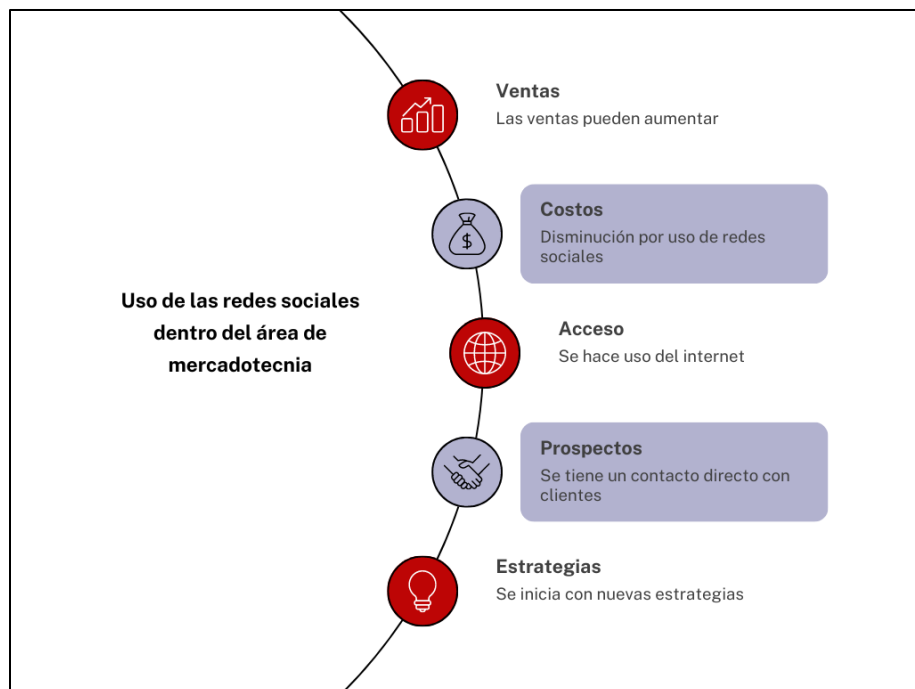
Uso de las redes sociales dentro del área de mercadotecnia

Ventas
Las ventas pueden aumentar

Costos
Disminución por uso de redes sociales

Acceso
Se hace uso del internet

Prospectos
Se tiene un contacto directo con clientes

Estrategias
Se inicia con nuevas estrategias